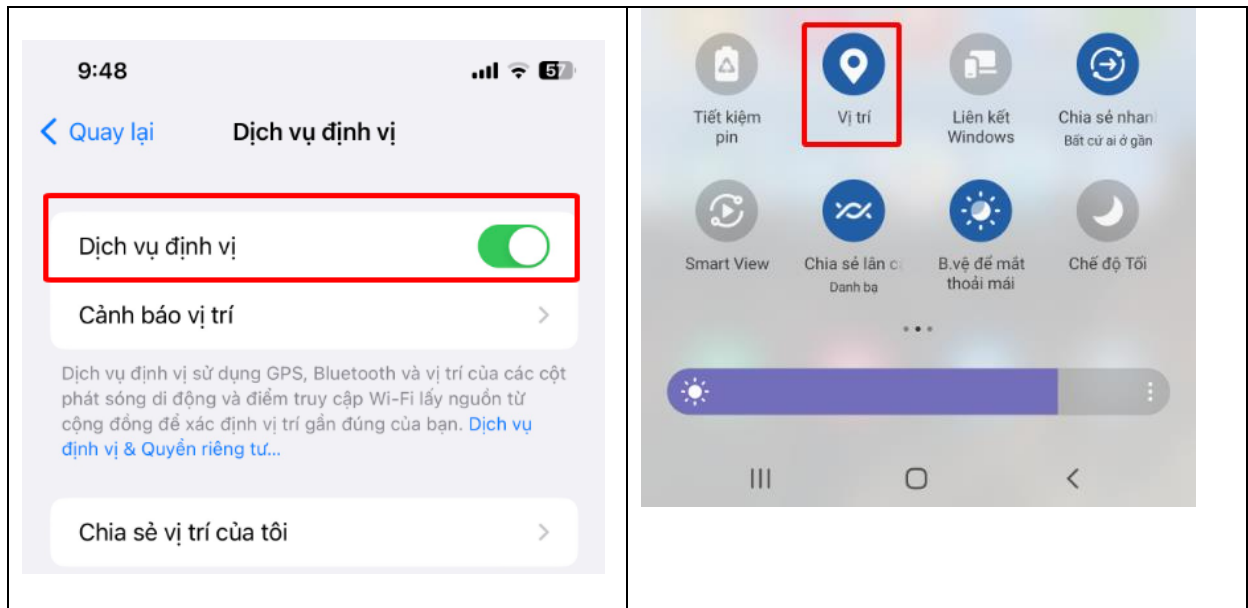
9:48

57

< Quay lại

Dịch vụ định vị

Dịch vụ định vị

Cảnh báo vị trí

Dịch vụ định vị sử dụng GPS, Bluetooth và vị trí của các cột phát sóng di động và điểm truy cập Wi-Fi lấy nguồn từ cộng đồng để xác định vị trí gần đúng của bạn. Dịch vụ định vị & Quyền riêng tư...

Chia sẻ vị trí của tôi

Tiết kiệm pin

Vị trí

Liên kết Windows

Chia sẻ nhan
Bất cứ ai ở gần

Smart View

Chia sẻ lân c
Danh bạ

B.vệ để mắt thoải mái

Chế độ Tối